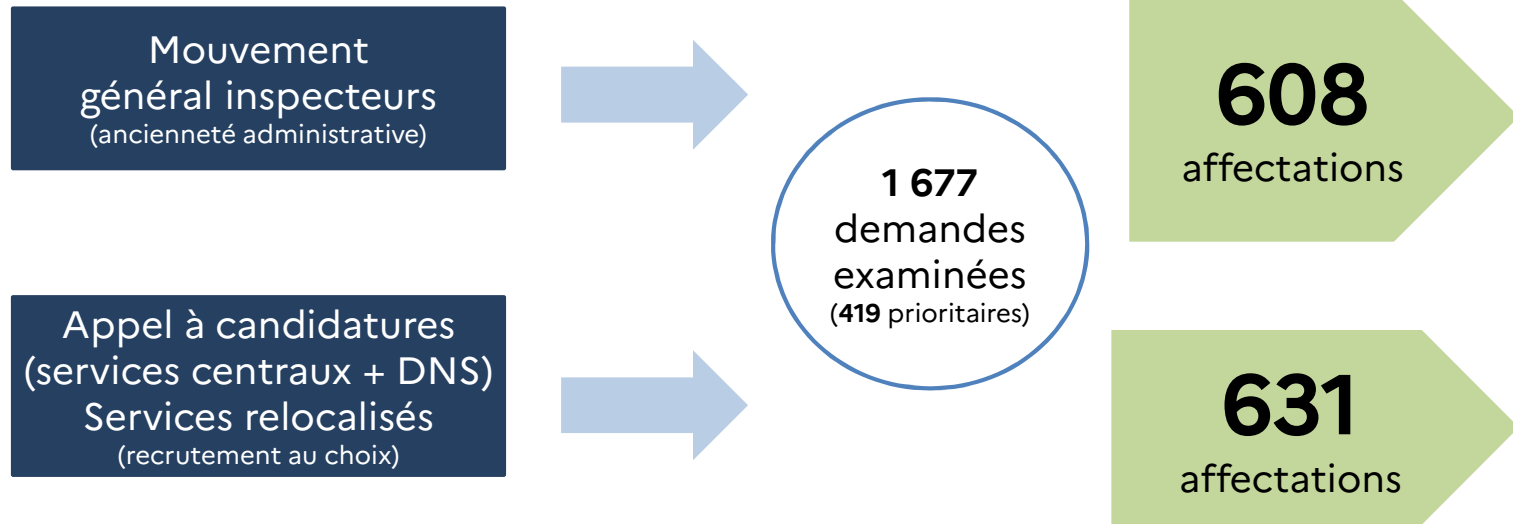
Mouvement général inspecteurs
(ancienneté administrative)

Appel à candidatures (services centraux + DNS) Services relocalisés
(recrutement au choix)

1 677
demandes examinées
(419 prioritaires)

608
affectations

631
affectations